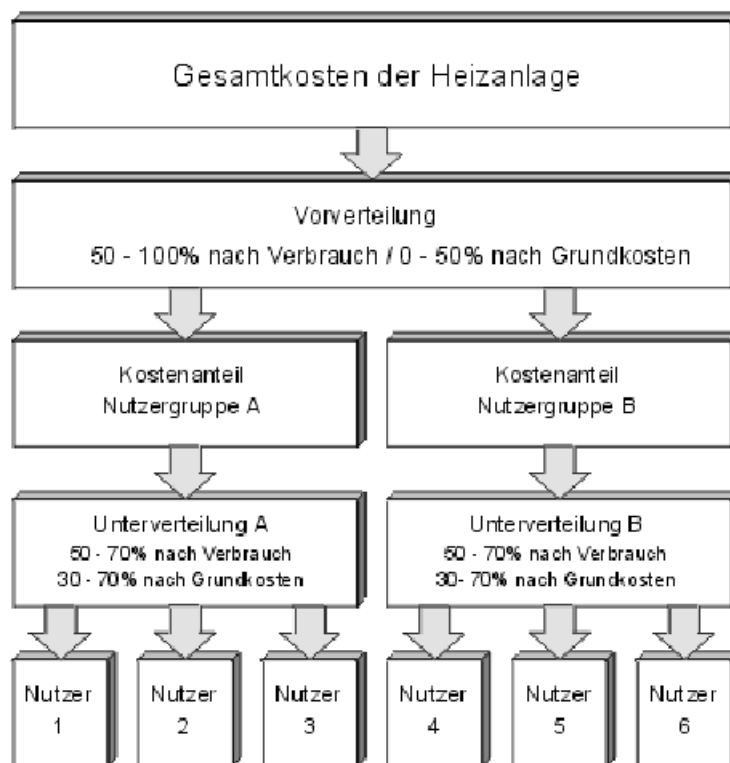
Gesamtkosten der Heizanlage

Vorverteilung
50 - 100% nach Verbrauch / 0 - 50% nach Grundkosten

Kostenanteil
Nutzergruppe A

Kostenanteil
Nutzergruppe B

Unterverteilung A
50 - 70% nach Verbrauch
30 - 70% nach Grundkosten

Unterverteilung B
50 - 70% nach Verbrauch
30- 70% nach Grundkosten

Nutzer
1

Nutzer
2

Nutzer
3

Nutzer
4

Nutzer
5

Nutzer
6